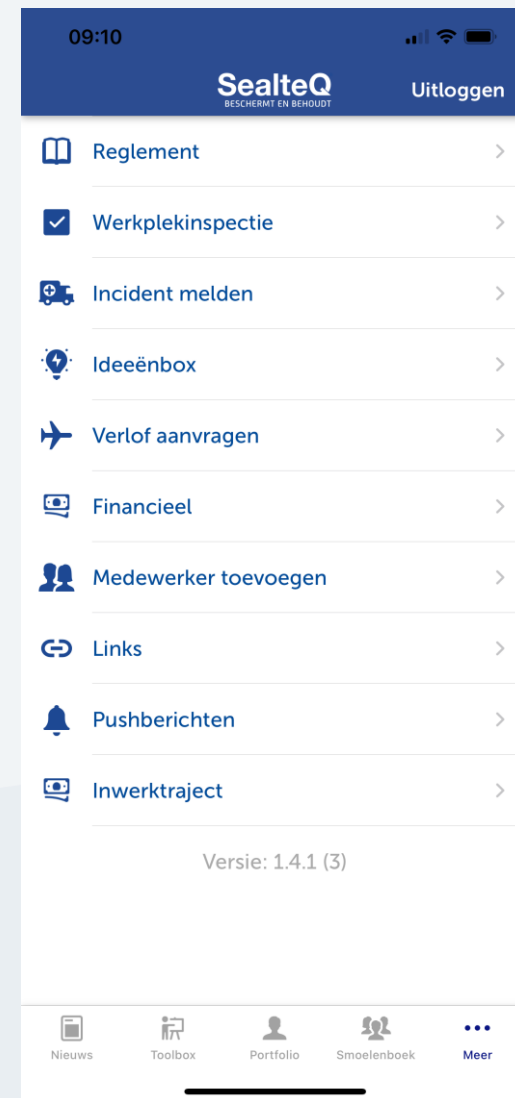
09:10

SealteQ
BESCHERMT EN BEHOUDT

Uitloggen

Reglement

Werkplekinspectie

Incident melden

Ideeënbox

Verlof aanvragen

Financieel

Medewerker toevoegen

Links

Pushberichten

Inwerktraject

Versie: 1.4.1 (3)

Nieuws
Toolbox
Portfolio
Smoelenboek
Meer